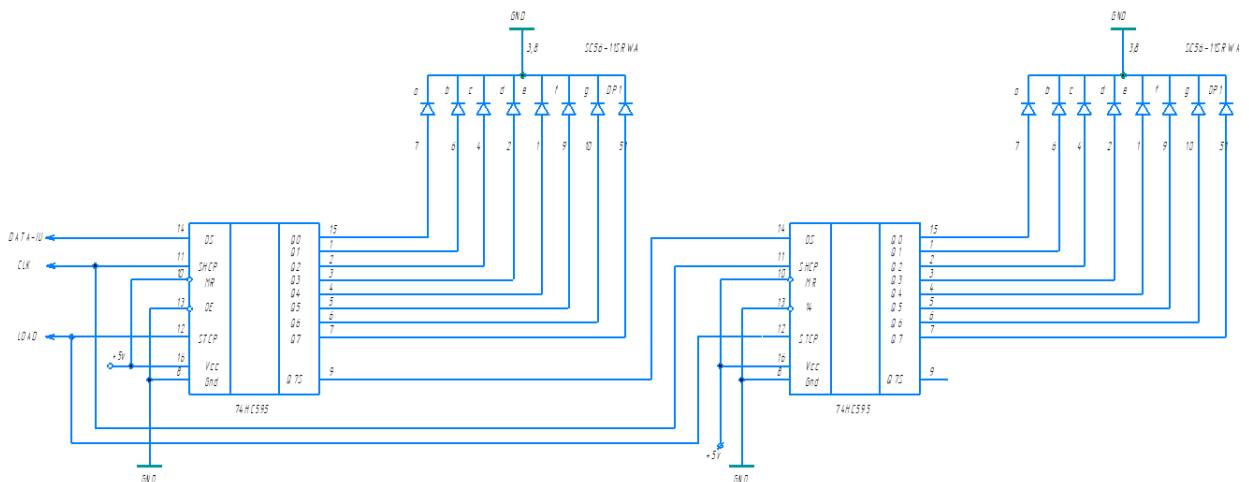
GND
3,8
SC56-11CRWA
a b c d e f g DP1
7 6 4 2 1 9 10 5
GND
3,8
SC56-11CRWA
a b c d e f g DP1
7 6 4 2 1 9 10 5
DATA-IU
CLK
LOAD
+5V
14 DS
11 SHCP
10 MR
13 OE
12 STCP
16 Vcc
8 Gnd
Q0 15
Q1 1
Q2 2
Q3 3
Q4 4
Q5 5
Q6 6
Q7 7
Q7S 9
74HC595
14 DS
11 SHCP
10 MR
13 14
12 STCP
16 Vcc
8 Gnd
Q0 15
Q1 1
Q2 2
Q3 3
Q4 4
Q5 5
Q6 6
Q7 7
Q7S 9
74HC595
+5V
GND
GND